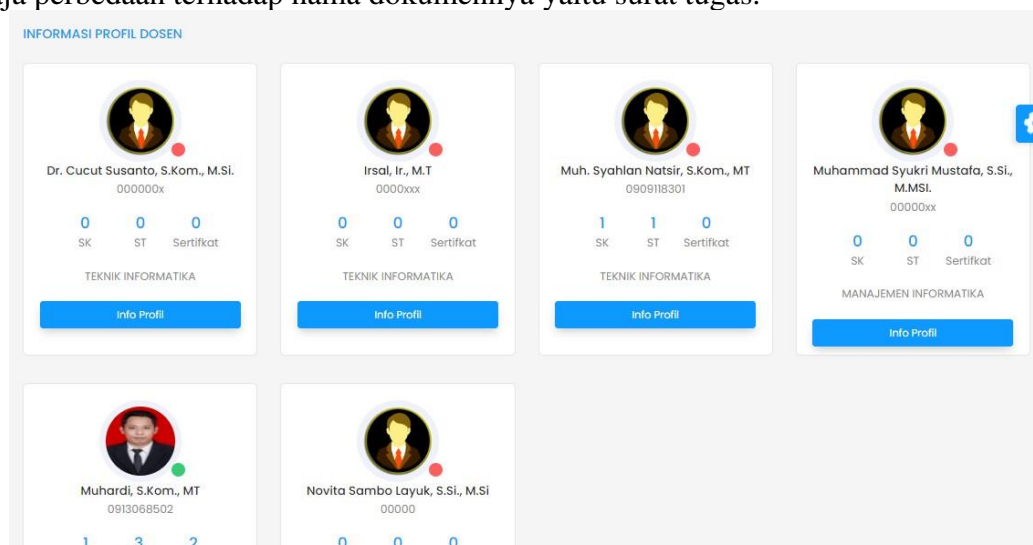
ja perbedaan terhadap nama dokumennya yaitu surat tugas.

INFORMASI PROFIL DOSEN

Dr. Cucut Susanto, S.Kom., M.Si.
000000x
0 SK
0 ST
0 Sertifkat
TEKNIK INFORMATIKA
Info Profil

Irsal, Ir., M.T
0000xxx
0 SK
0 ST
0 Sertifkat
TEKNIK INFORMATIKA
Info Profil

Muh. Syahlan Natsir, S.Kom., MT
0909118301
1 SK
1 ST
0 Sertifkat
TEKNIK INFORMATIKA
Info Profil

Muhammad Syukri Mustafa, S.Si., M.MSI.
00000xx
0 SK
0 ST
0 Sertifkat
MANAJEMEN INFORMATIKA
Info Profil

Muhardi, S.Kom., MT
0913068502
1
3
2

Novita Sambo Layuk, S.Si., M.Si
00000
0
0
0